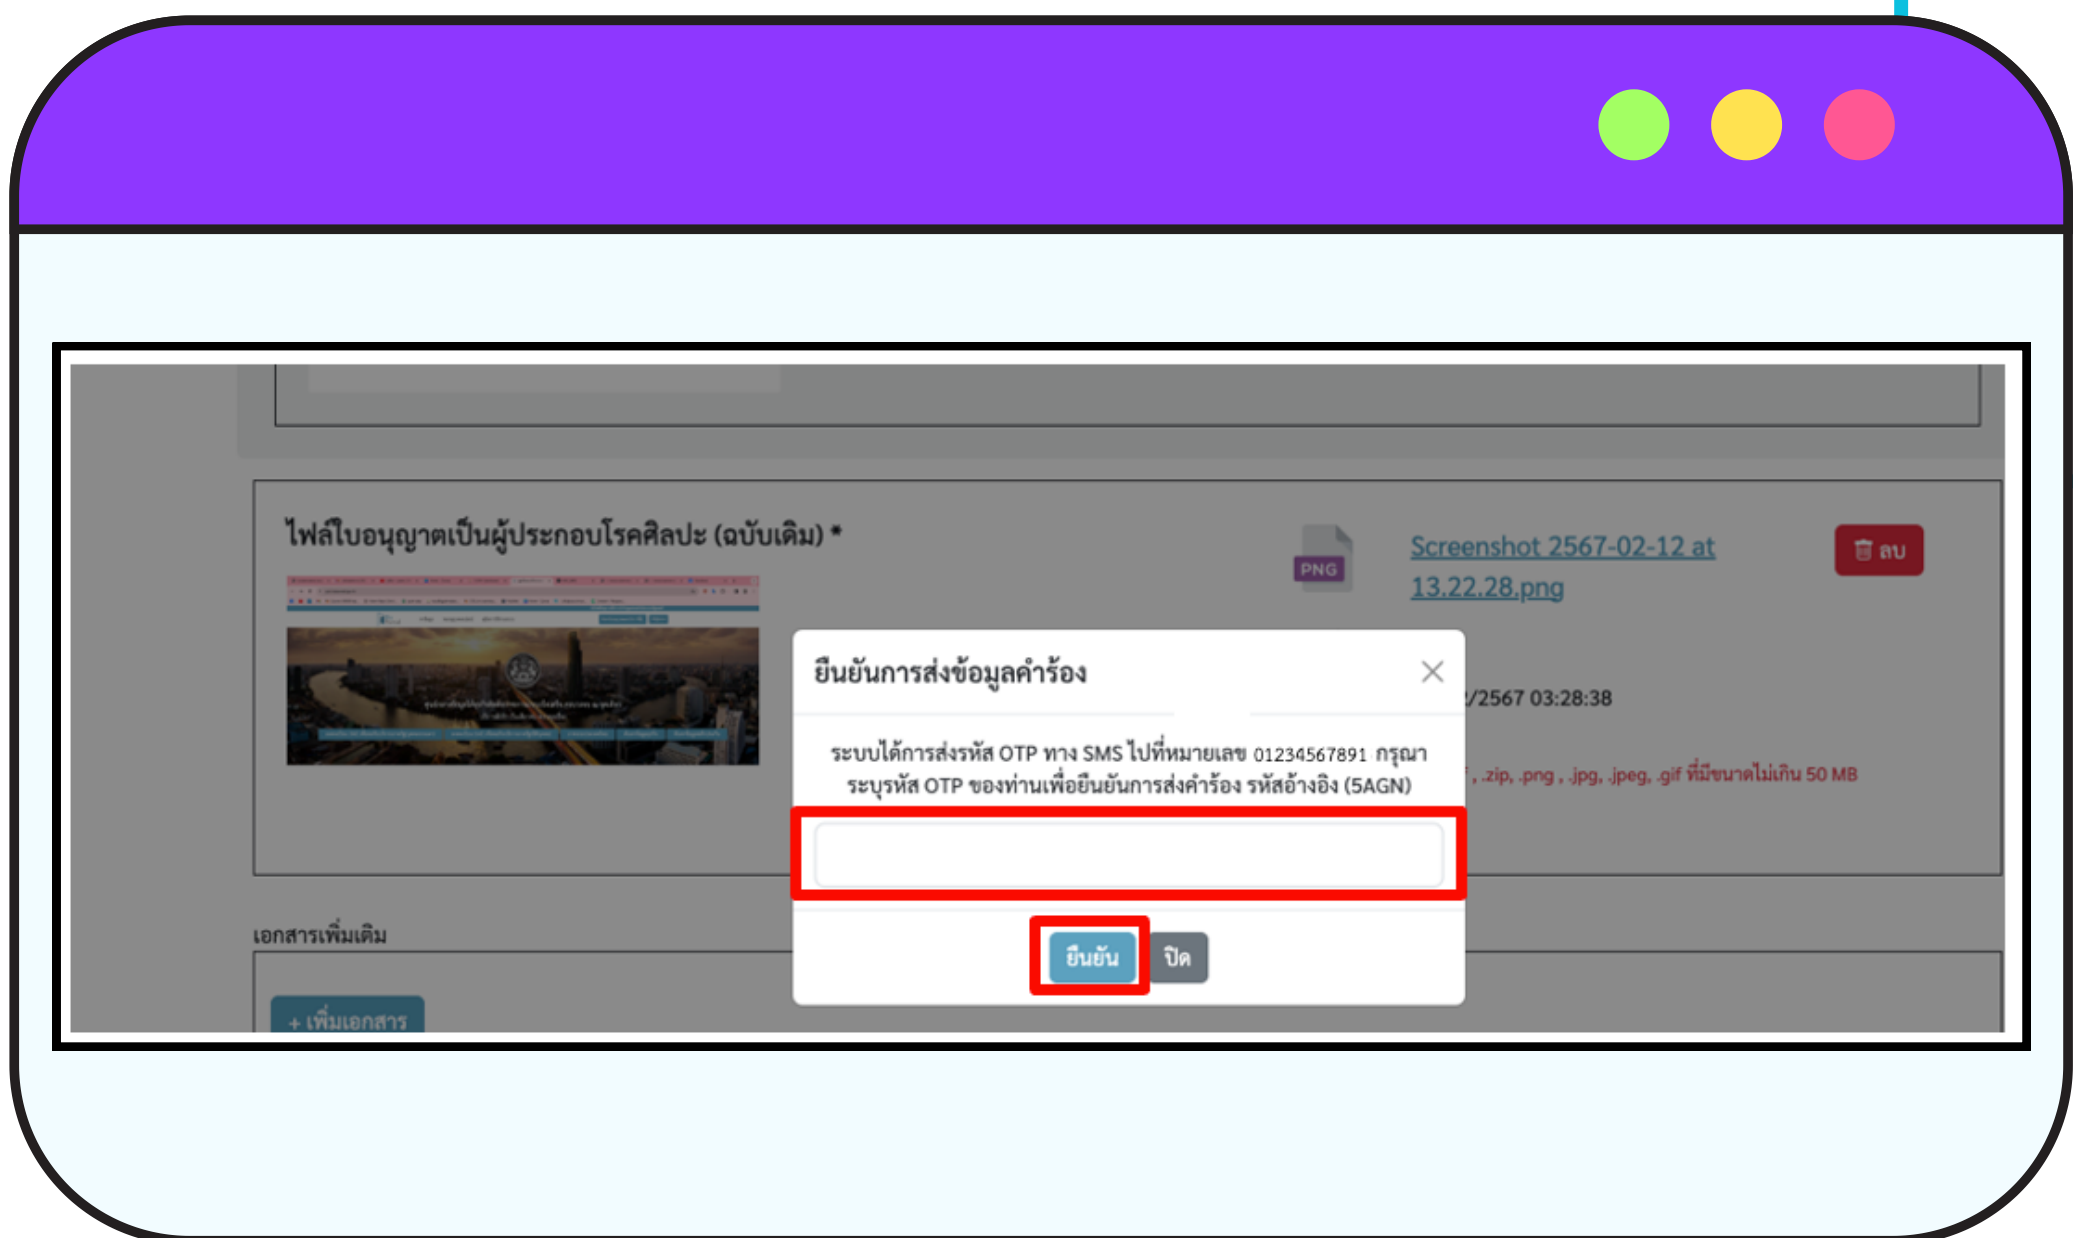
ไฟล์ใบอนุญาตเป็นผู้ประกอบโรคศิลปะ (ฉบับเดิม) *

PNG

Screenshot 2567-02-12 at 13.22.28.png

ลบ

ยืนยันการส่งข้อมูลคำร้อง

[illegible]/2567 03:28:38

ระบบได้การส่งรหัส OTP ทาง SMS ไปที่หมายเลข 01234567891 กรุณาระบุรหัส OTP ของท่านเพื่อยืนยันการส่งคำร้อง รหัสอ้างอิง (5AGN)

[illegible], .zip, .png , .jpg, .jpeg, .gif ที่มีขนาดไม่เกิน 50 MB

เอกสารเพิ่มเติม

ยืนยัน

ปิด

+ เพิ่มเอกสาร